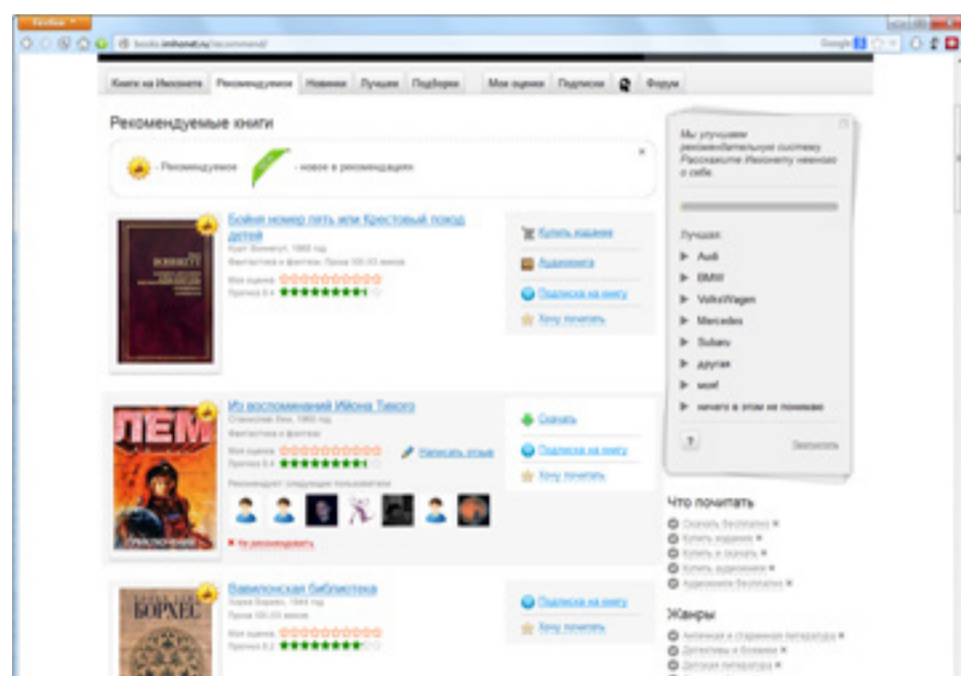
Firefox

books.imhonet.ru/recommend/

Google

Книги на Имхонете | Рекомендуемое | Новинки | Лучшие | Подборки | Мои оценки | Подписки | Форум

Рекомендуемые книги

- Рекомендуемое | - новое в рекомендациях

Бойня номер пять или Крестовый поход детей
Курт Воннегут, 1969 год
Фантастика и фэнтези. Проза XX-XXI веков
Моя оценка
Прогноз 9.4

Купить издание
Аудиокнига
Подписка на книгу
Хочу почитать

ЛЕМ
Из воспоминаний Ийона Тихого
Станислав Лем, 1960 год
Фантастика и фэнтези
Моя оценка
Прогноз 9.4
Написать отзыв
Рекомендуют следующие пользователи
Не рекомендовать

Скачать
Подписка на книгу
Хочу почитать

БОРХЕС
Вавилонская библиотека
Хорхе Борхес, 1944 год
Проза XX-XXI веков
Моя оценка
Прогноз 9.2

Подписка на книгу
Хочу почитать

Мы улучшаем рекомендательную систему. Расскажите Имхонету немного о себе.

Лучшая:
Audi
BMW
VolksWagen
Mercedes
Subaru
другая
мне все равно
ничего в этом не понимаю

?
Закрыть

Что почитать
Скачать бесплатно
Купить издание
Купить и скачать
Купить аудиокнигу
Аудиокниги бесплатно

Жанры
Античная и старинная литература
Детективы и боевики
Детская литература